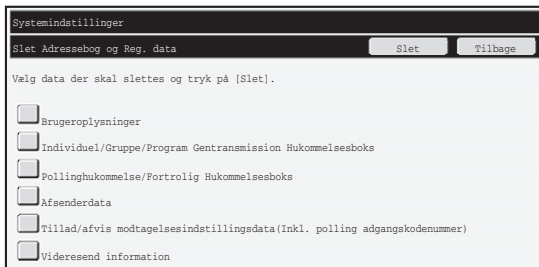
Systemindstillinger

Slet Adressebog og Reg. data

Slet

Tilbage

Vælg data der skal slettes og tryk på [Slet].

Brugeroplysninger

Individuel/Gruppe/Program Gentransmission Hukommelsesboks

Pollinghukommelse/Fortrolig Hukommelsesboks

Afsenderdata

Tillad/afvis modtagelsesindstillingsdata(Inkl. polling adgangskodenummer)

Videresend information